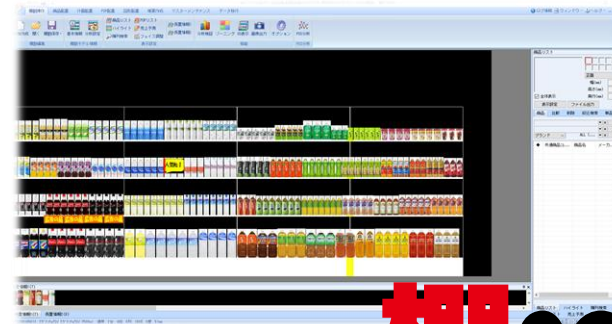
棚割作成
商品管理
什器管理
分析管理
帳票出力
マスターメンテナンス
データ移行
ログイン管理
ウィンドウ
ヘルプ
開く
棚割保存
棚割情報
商品リスト
ハイライト
棚割比較
POPリスト
売上予測
フェイス調整
売場情報
分析情報
分析帳票
ゾーニング
売場表
オプション
商品リスト
表示設定
ファイル出力
ブランド
商品名
メーカー
売れ筋
商品リスト
ハイライト
棚割情報
売上予測